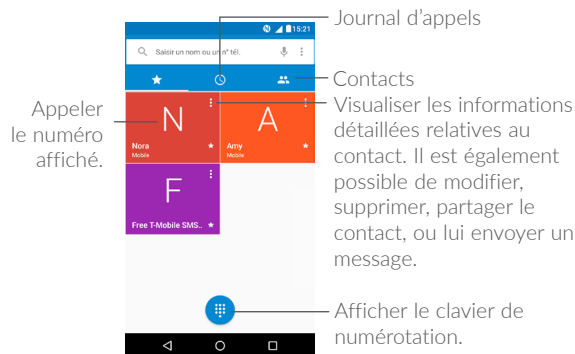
15:21

Saisir un nom ou un n° tél.

N
Nora
Mobile

A
Amy
Mobile

F
Free T-Mobile SMS..

Journal d'appels

Contacts

Visualiser les informations détaillées relatives au contact. Il est également possible de modifier, supprimer, partager le contact, ou lui envoyer un message.

Appeler le numéro affiché.

Afficher le clavier de numérotation.